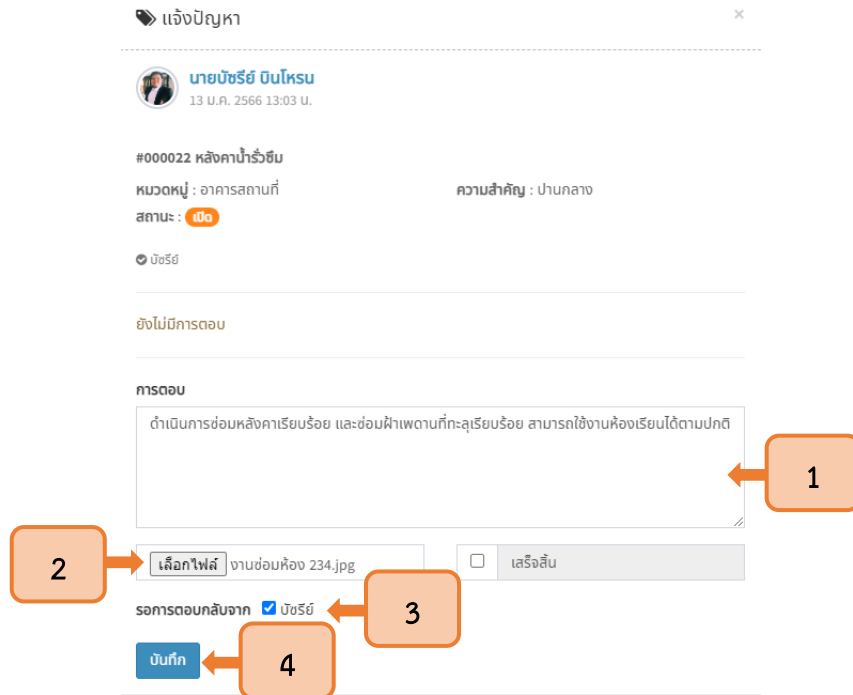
แจ้งปัญหา

×

นายบัชรีย์ บินโหรน
13 ม.ค. 2566 13:03 น.

#000022 หลังคาน้ำรั่วซึม

หมวดหมู่ : อาคารสถานที่

ความสำคัญ : ปานกลาง

สถานะ : เปิด

บัชรีย์

ยังไม่มีการตอบ

การตอบ

ดำเนินการซ่อมหลังคาเรียบร้อย และซ่อมฝ้าเพดานที่ทะลุเรียบร้อย สามารถใช้งานห้องเรียนได้ตามปกติ

1

2

เลือกไฟล์ งานซ่อมห้อง 234.jpg

เสร็จสิ้น

3

รอการตอบกลับจาก บัชรีย์

บันทึก

4